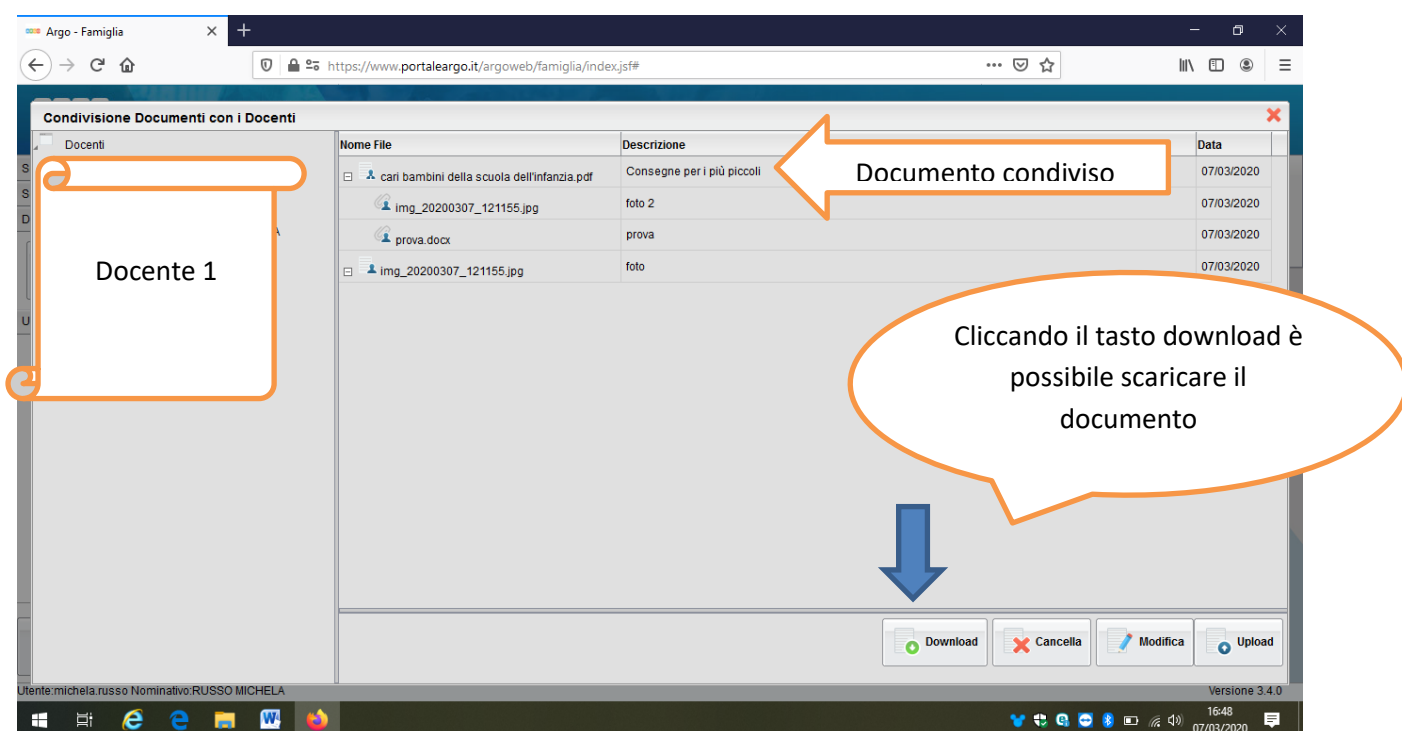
Argo - Famiglia

https://www.portaleargo.it/argoweb/famiglia/index.jsf#

Condivisione Documenti con i Docenti

Docenti

Docente 1

| Nome File | Descrizione | Data |
|---|---|---|
| cari bambini della scuola dell'infanzia.pdf | Consegne per i più piccoli | 07/03/2020 |
| img_20200307_121155.jpg | foto 2 | 07/03/2020 |
| prova.docx | prova | 07/03/2020 |
| img_20200307_121155.jpg | foto | 07/03/2020 |

Documento condiviso

Cliccando il tasto download è possibile scaricare il documento

Download
Cancella
Modifica
Upload

Utente:michela.russo Nominativo:RUSSO MICHELA

Versione 3.4.0

16:48
07/03/2020